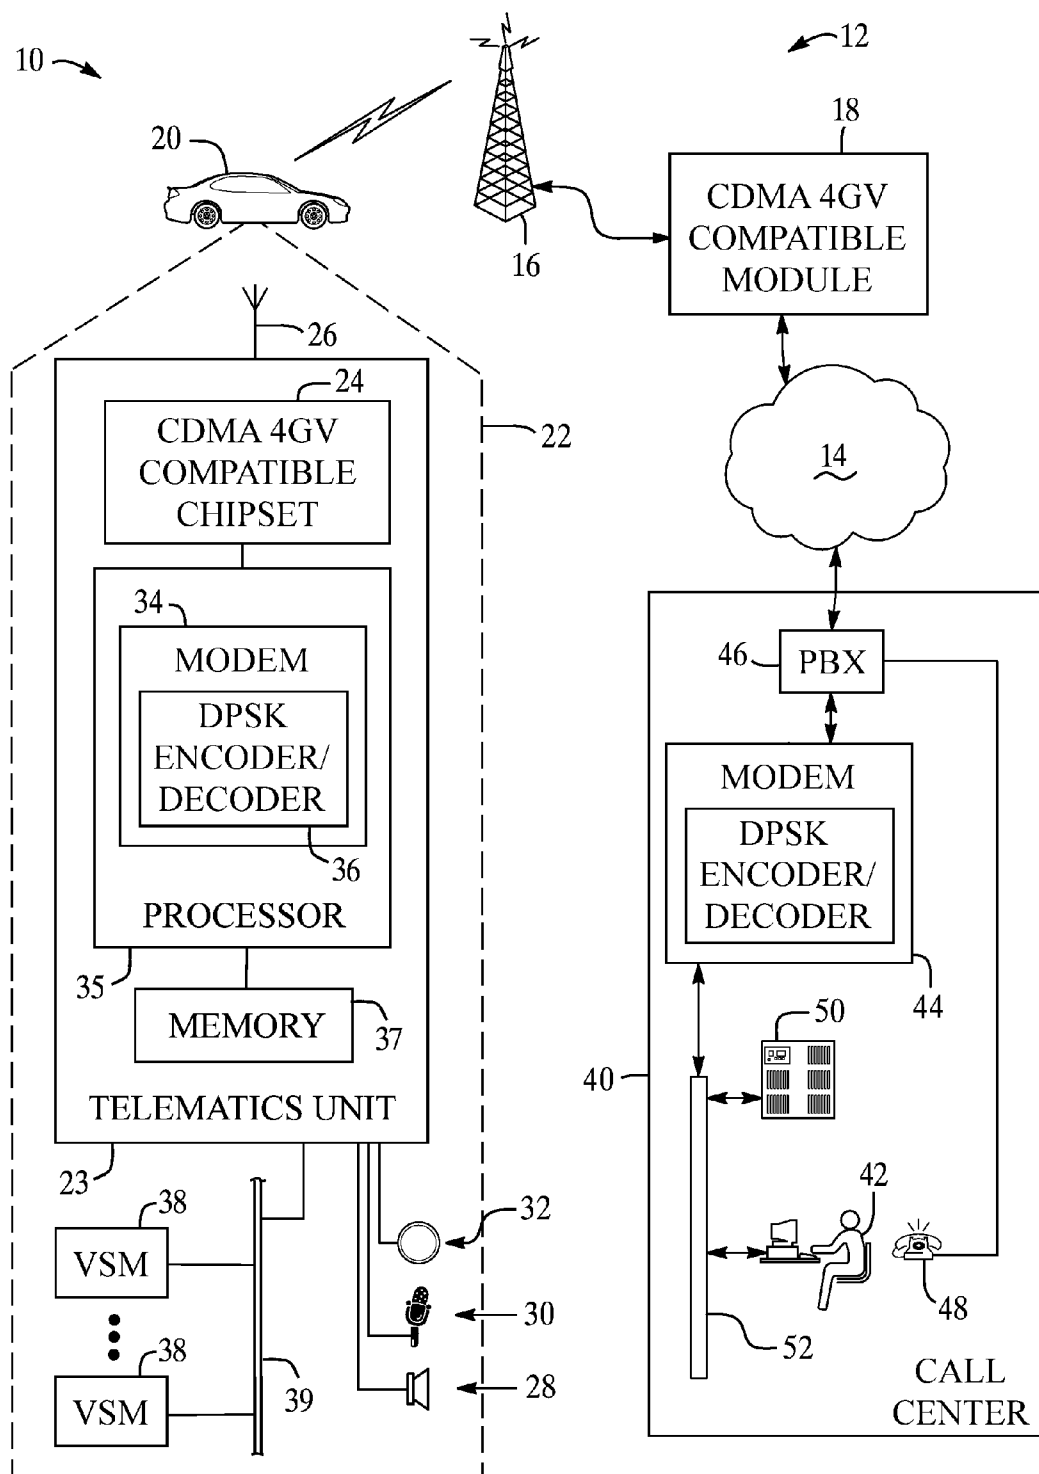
10
12
20
18
CDMA 4GV COMPATIBLE MODULE
16
26
24
CDMA 4GV COMPATIBLE CHIPSET
22
14
34
MODEM
DPSK ENCODER/ DECODER
36
PROCESSOR
46
PBX
MODEM
DPSK ENCODER/ DECODER
35
MEMORY
37
44
50
40
TELEMATICS UNIT
23
38
42
32
VSM
30
48
38
52
VSM
39
28
CALL CENTER